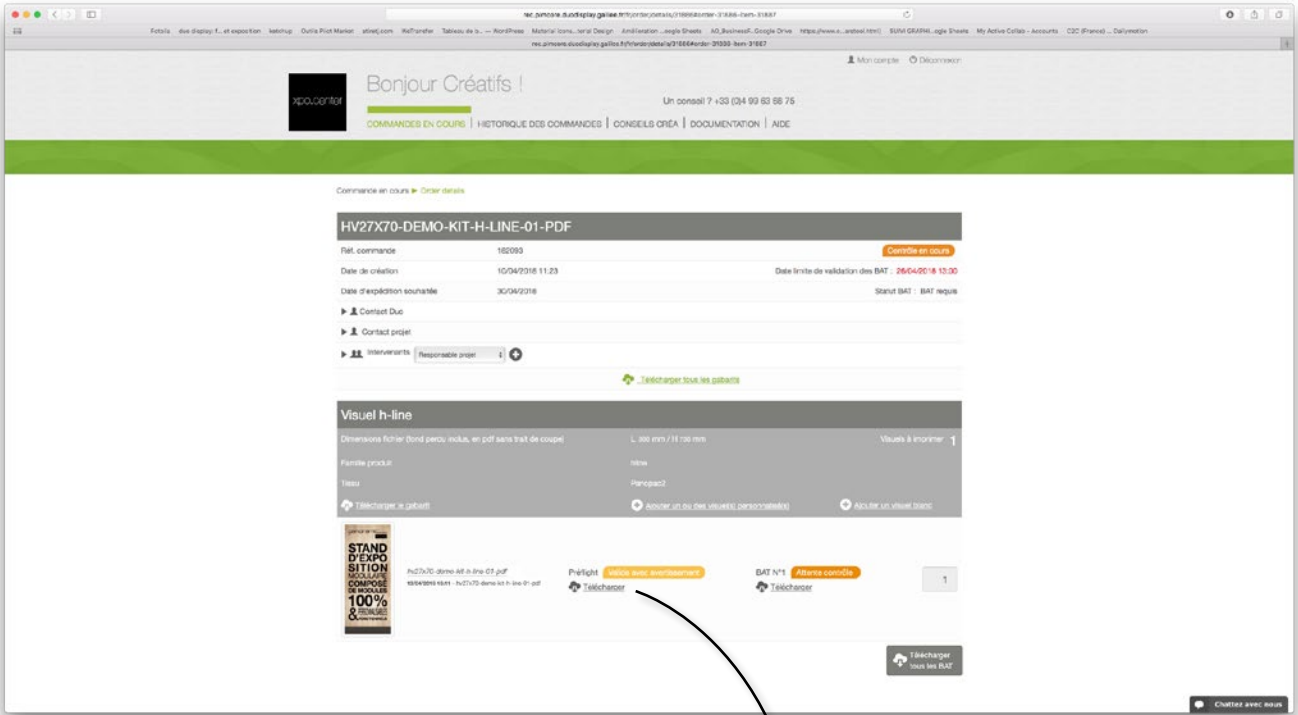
rec.pimcore.ducdisplay.galilee.fr/fr/order/detail/31666#order-31666-item-31667

Fotolia due display: f... et exposition ketchup Outils Pilot Market stinet.com WeTransfer Tableau de b... — WordPress Material Icons...terial Design Amélioration ...oogle Sheets AO_BusinessR...Google Drive https://www.o...ursbest.html) SUIVI GRAPHI...ogle Sheets My Active Collab - Accounts C2C (France) ... Dailymotion

Mon compte Déconnexion

xpo.center

Bonjour Créatifs !

Un conseil ? +33 (0)4 99 63 68 75

COMMANDES EN COURS | HISTORIQUE DES COMMANDES | CONSEILS CRÉA | DOCUMENTATION | AIDE

Commande en cours ▶ Order details

HV27X70-DEMO-KIT-H-LINE-01-PDF

Réf. commande 162093 Contrôle en cours

Date de création 10/04/2018 11:23 Date limite de validation des BAT : 26/04/2018 13:30

Date d'expédition souhaitée 30/04/2018 Statut BAT : BAT requis

▶ Contact Duc

▶ Contact projet

▶ Intervenants Responsable projet

Télécharger tous les gabarits

Visuel h-line

Dimensions fichier (fond perdu inclus, en pdf sans trait de coupe) L 300 mm / H 700 mm Visuels à imprimer 1

Famille produit hline

Tissu Panopac2

Télécharger le gabarit Ajouter un ou des visuel(s) personnalisé(s) Ajouter un visuel blanc

STAND D'EXPOSITION MODULAIRE COMPOSÉ DE MODULES 100% RECYCLABLES

hv27x70-demo-kit-h-line-01.pdf
10/04/2018 15:11 - hv27x70-demo-kit-h-line-01.pdf

Préflight Validé avec avertissement
Télécharger

BAT N°1 Attente contrôle
Télécharger

1

Télécharger tous les BAT

Chattez avec nous